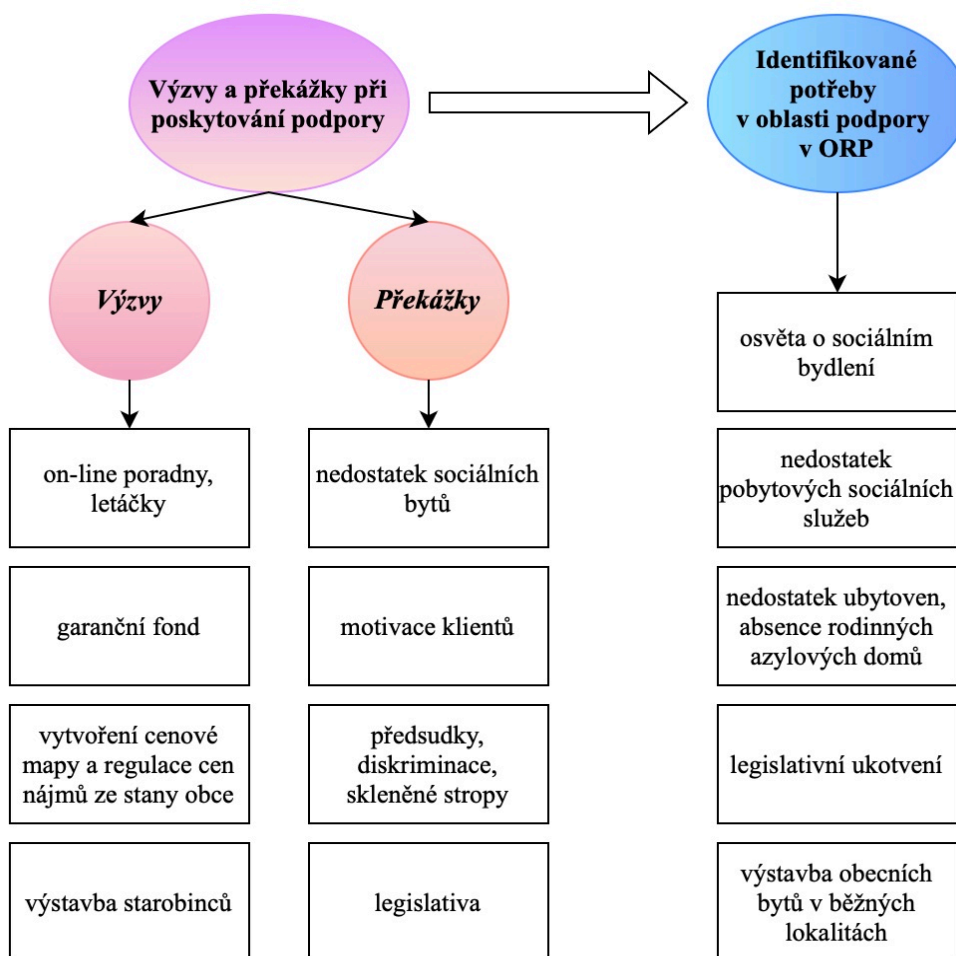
Výzvy a překážky při poskytování podpory

Identifikované potřeby v oblasti podpory v ORP

Výzvy

Překážky

on-line poradny, letáčky

garanční fond

vytvoření cenové mapy a regulace cen nájmů ze stany obce

výstavba starobinců

nedostatek sociálních bytů

motivace klientů

předsudky, diskriminace, skleněné stropy

legislativa

osvěta o sociálním bydlení

nedostatek pobytových sociálních služeb

nedostatek ubytoven, absence rodinných azylových domů

legislativní ukotvení

výstavba obecních bytů v běžných lokalitách